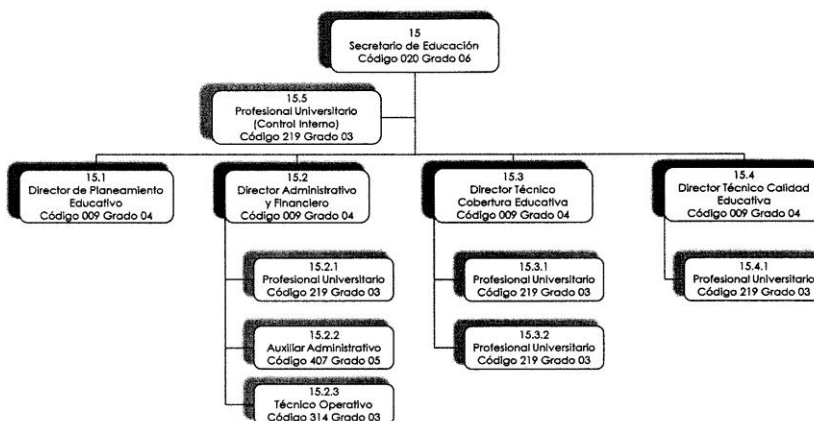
15
Secretario de Educación
Código 020 Grado 06

15.5
Profesional Universitario
(Control Interno)
Código 219 Grado 03

15.1
Director de Planeamiento
Educativo
Código 009 Grado 04

15.2
Director Administrativo
y Financiero
Código 009 Grado 04

15.2.1
Profesional Universitario
Código 219 Grado 03

15.2.2
Auxiliar Administrativo
Código 407 Grado 05

15.2.3
Técnico Operativo
Código 314 Grado 03

15.3
Director Técnico
Cobertura Educativa
Código 009 Grado 04

15.3.1
Profesional Universitario
Código 219 Grado 03

15.3.2
Profesional Universitario
Código 219 Grado 03

15.4
Director Técnico Calidad
Educativa
Código 009 Grado 04

15.4.1
Profesional Universitario
Código 219 Grado 03